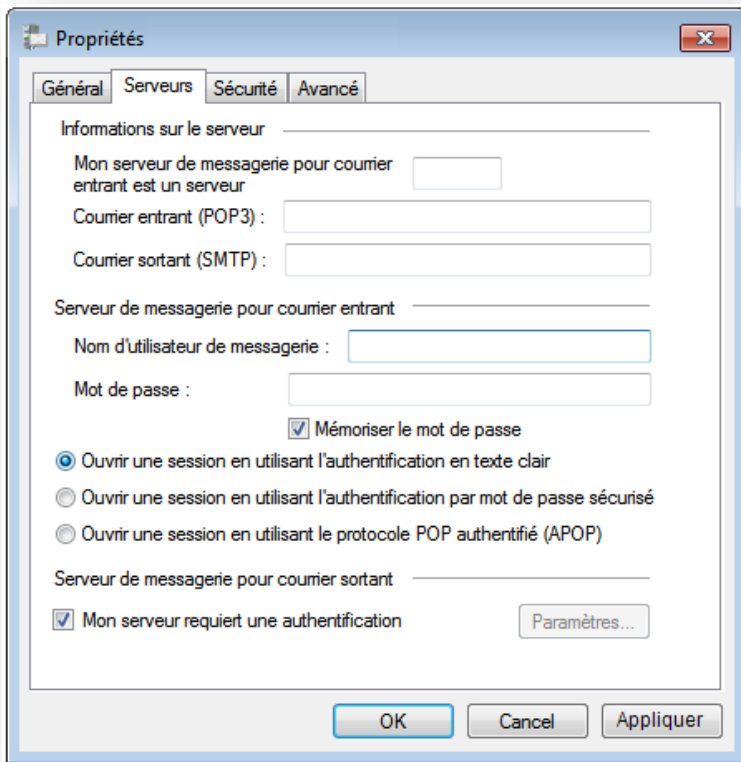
Propriétés

Général
Serveurs
Sécurité
Avancé

Informations sur le serveur

Mon serveur de messagerie pour courrier entrant est un serveur

Courrier entrant (POP3) :

Courrier sortant (SMTP) :

Serveur de messagerie pour courrier entrant

Nom d'utilisateur de messagerie :

Mot de passe :

Mémoriser le mot de passe

Ouvrir une session en utilisant l'authentification en texte clair

Ouvrir une session en utilisant l'authentification par mot de passe sécurisé

Ouvrir une session en utilisant le protocole POP authentifié (APOP)

Serveur de messagerie pour courrier sortant

Mon serveur requiert une authentification

Paramètres...

OK
Cancel
Appliquer